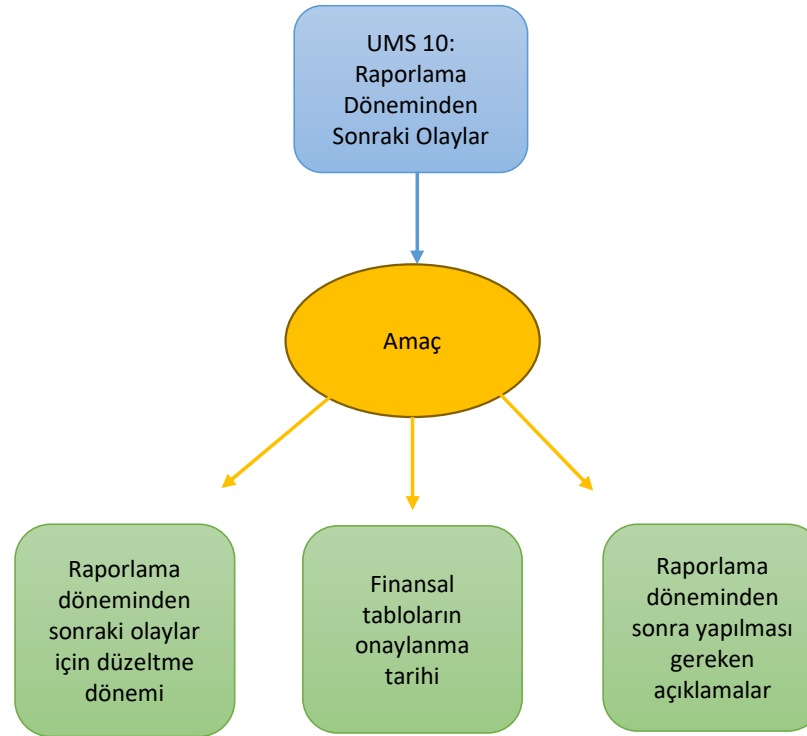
UMS 10: Raporlama Döneminden Sonraki Olaylar

Amaç

Raporlama döneminden sonraki olaylar için düzeltme dönemi

Finansal tabloların onaylanma tarihi

Raporlama döneminden sonra yapılması gereken açıklamalar